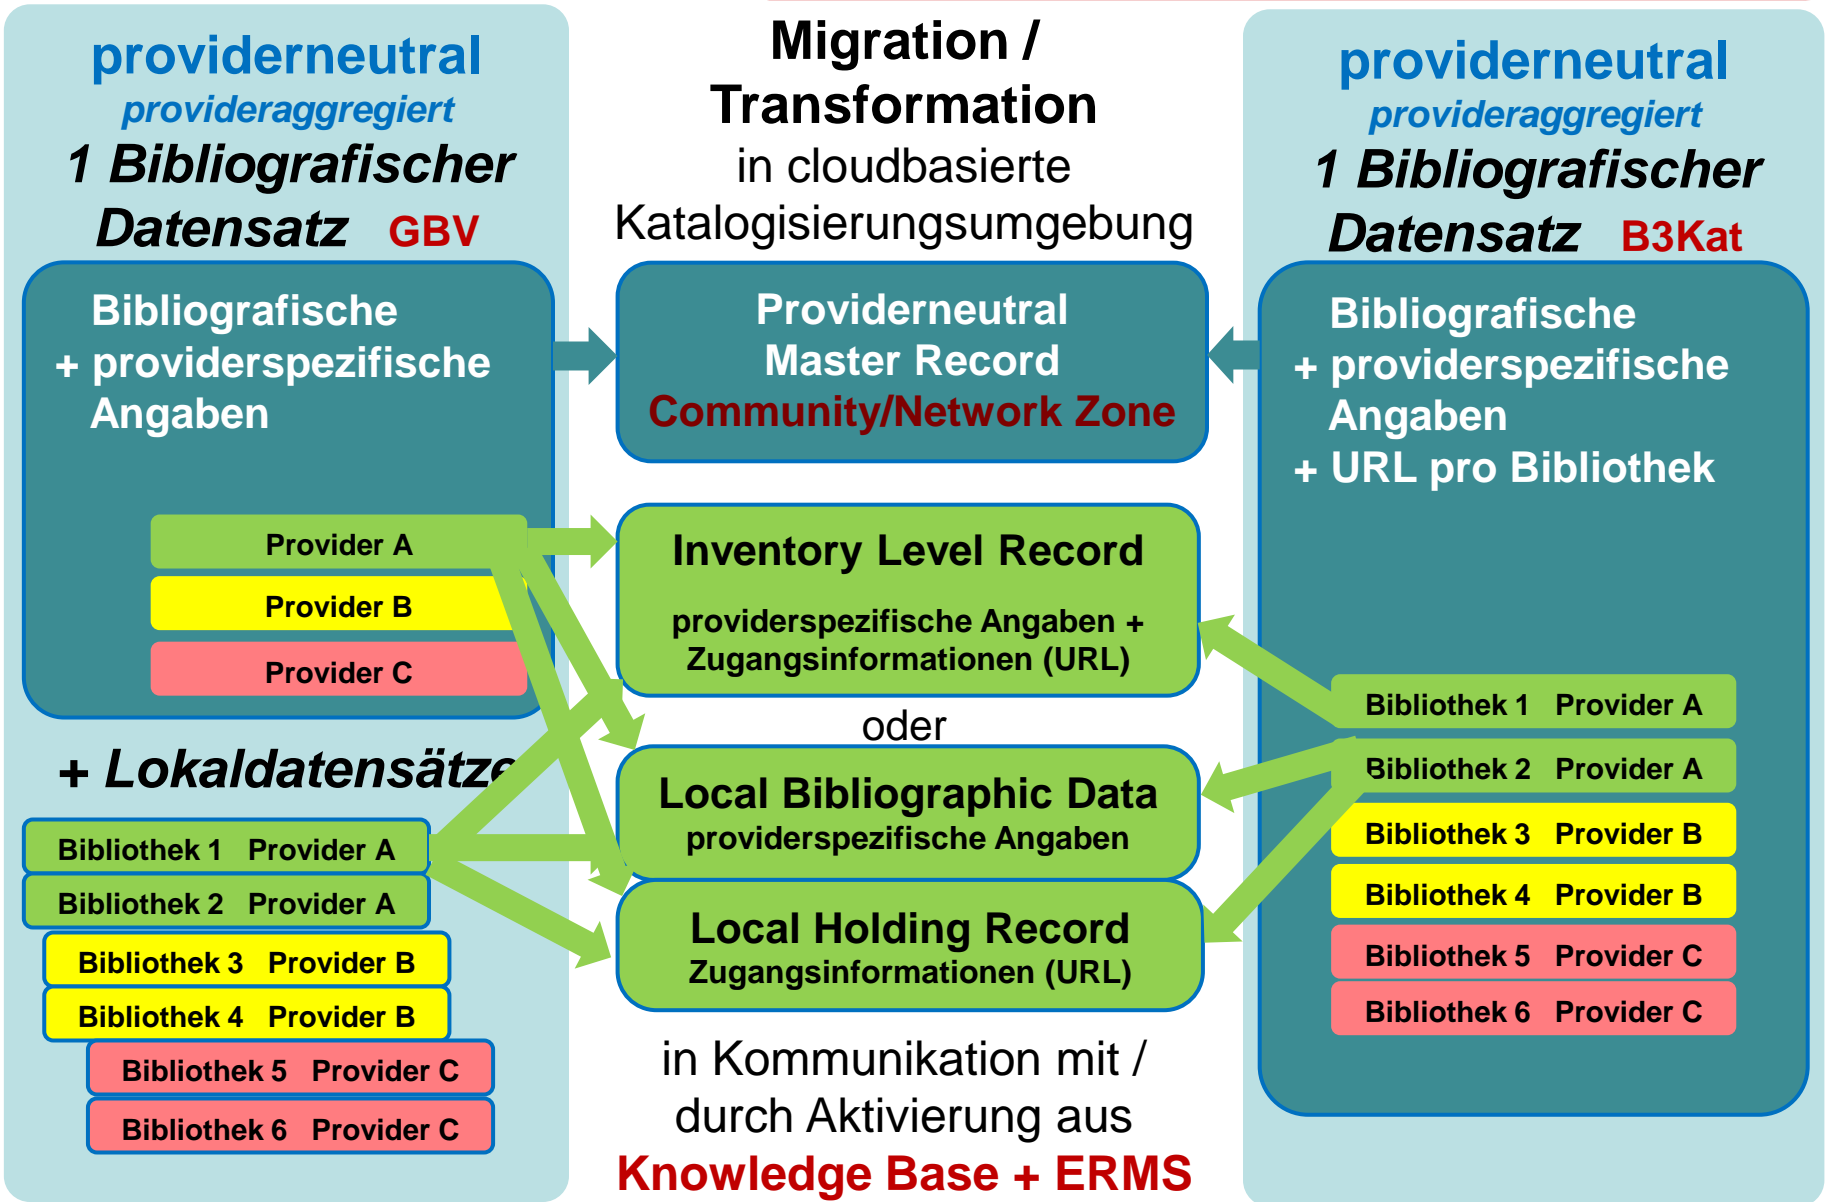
providerneutral
provideraggregiert
1 Bibliografischer Datensatz GBV

Bibliografische
+ providerspezifische Angaben

Provider A
Provider B
Provider C

+ Lokaldatensätze

Bibliothek 1 Provider A
Bibliothek 2 Provider A
Bibliothek 3 Provider B
Bibliothek 4 Provider B
Bibliothek 5 Provider C
Bibliothek 6 Provider C

Migration / Transformation
in cloudbasierte Katalogisierungsumgebung

Providerneutral Master Record
Community/Network Zone

Inventory Level Record
providerspezifische Angaben + Zugangsinformationen (URL)

oder

Local Bibliographic Data
providerspezifische Angaben

Local Holding Record
Zugangsinformationen (URL)

in Kommunikation mit / durch Aktivierung aus
Knowledge Base + ERMS

providerneutral
provideraggregiert
1 Bibliografischer Datensatz B3Kat

Bibliografische
+ providerspezifische Angaben
+ URL pro Bibliothek

Bibliothek 1 Provider A
Bibliothek 2 Provider A
Bibliothek 3 Provider B
Bibliothek 4 Provider B
Bibliothek 5 Provider C
Bibliothek 6 Provider C